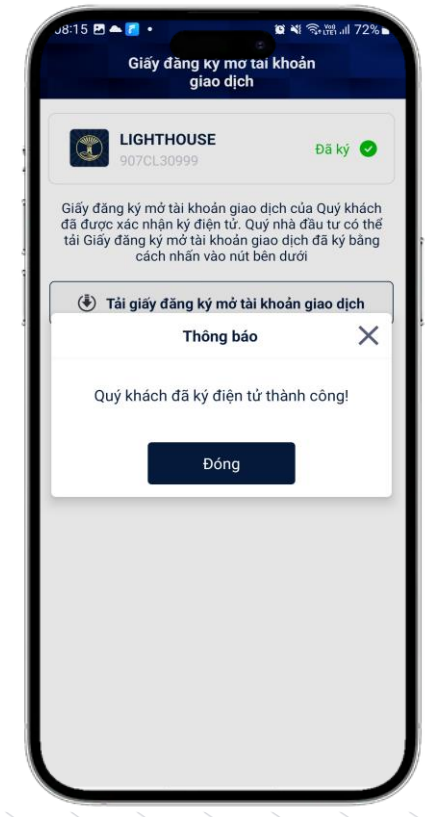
08:15 72%

Giấy đăng ký mở tài khoản giao dịch

LIGHTHOUSE
907CL30999

Đã ký

Giấy đăng ký mở tài khoản giao dịch của Quý khách đã được xác nhận ký điện tử. Quý nhà đầu tư có thể tải Giấy đăng ký mở tài khoản giao dịch đã ký bằng cách nhấn vào nút bên dưới

Tải giấy đăng ký mở tài khoản giao dịch

Thông báo

Quý khách đã ký điện tử thành công!

Đóng